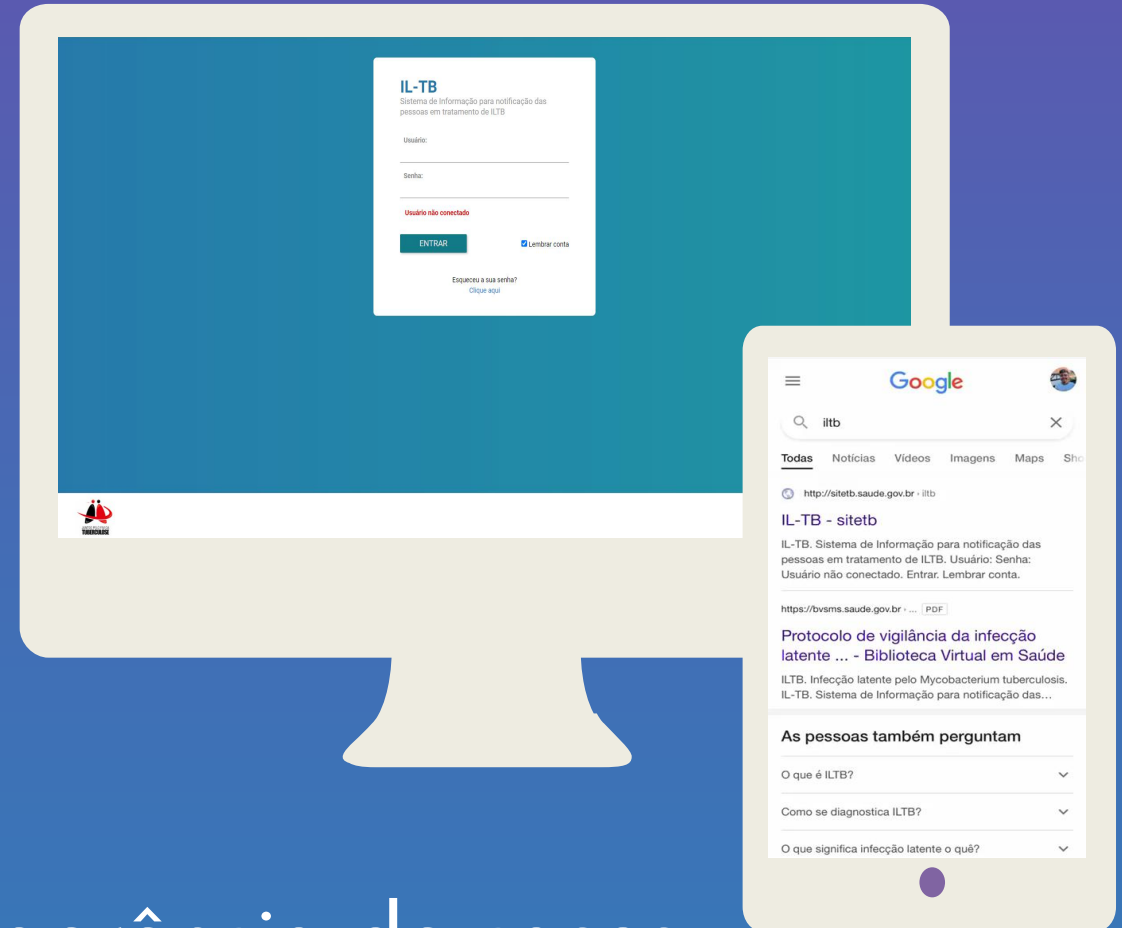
IL-TB
Sistema de Informação para notificação das pessoas em tratamento de ILTB

Usuário:

Senha:

Usuário não conectado

ENTRAR

Lembrar conta

Esqueceu a sua senha?
Clique aqui

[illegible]

Google

iltb

Todas Notícias Vídeos Imagens Maps Sho

http://sitetb.saude.gov.br › iltb

IL-TB - sitetb

IL-TB. Sistema de Informação para notificação das pessoas em tratamento de ILTB. Usuário: Senha: Usuário não conectado. Entrar. Lembrar conta.

https://bvsms.saude.gov.br › ... PDF

Protocolo de vigilância da infecção latente ... - Biblioteca Virtual em Saúde

ILTB. Infecção latente pelo Mycobacterium tuberculosis. IL-TB. Sistema de Informação para notificação das...

As pessoas também perguntam

O que é ILTB?

Como se diagnostica ILTB?

O que significa infecção latente o quê?

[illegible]